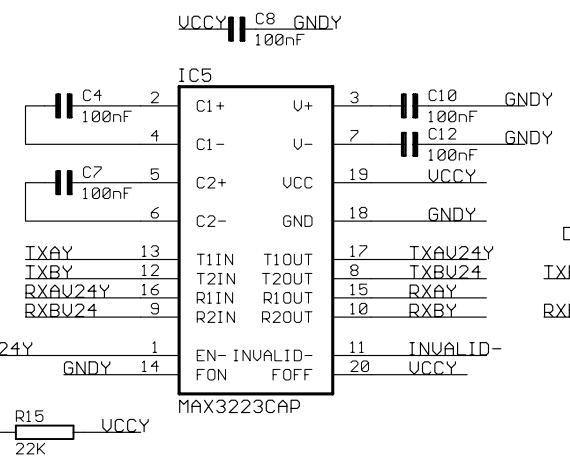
VCCY C8 GNDY
100nF

IC5

C4
100nF
2 C1+
4 C1-

C7
100nF
5 C2+
6 C2-

TXAY 13 T1IN
TXBY 12 T2IN
RXAV24Y 16 R1IN
RXBV24 9 R2IN

24Y 1 EN-
GNDY 14 FON

V+ 3 C10 GNDY
100nF
V- 7 C12 GNDY
100nF
VCC 19 VCCY
GND 18 GNDY
T1OUT 17 TXAV24Y
T2OUT 8 TXBV24
R1OUT 15 RXAY
R2OUT 10 RXBY
INVALID- 11 INVALID-
FOFF 20 VCCY

MAX3223CAP

R15 VCCY
22K

D
TXI
RXI